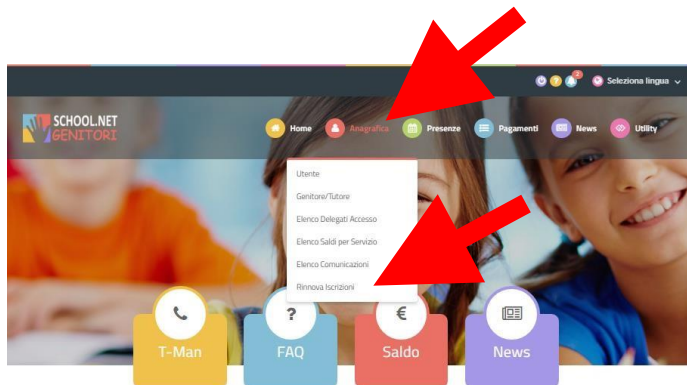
3

Seleziona lingua

SCHOOL.NET
GENITORI

Home
Anagrafica
Presenze
Pagamenti
News
Utility

Utente
Genitore/Tutore
Elenco Delegati Accesso
Elenco Saldi per Servizio
Elenco Comunicazioni
Rinnova Iscrizioni

?
€

T-Man
FAQ
Saldo
News